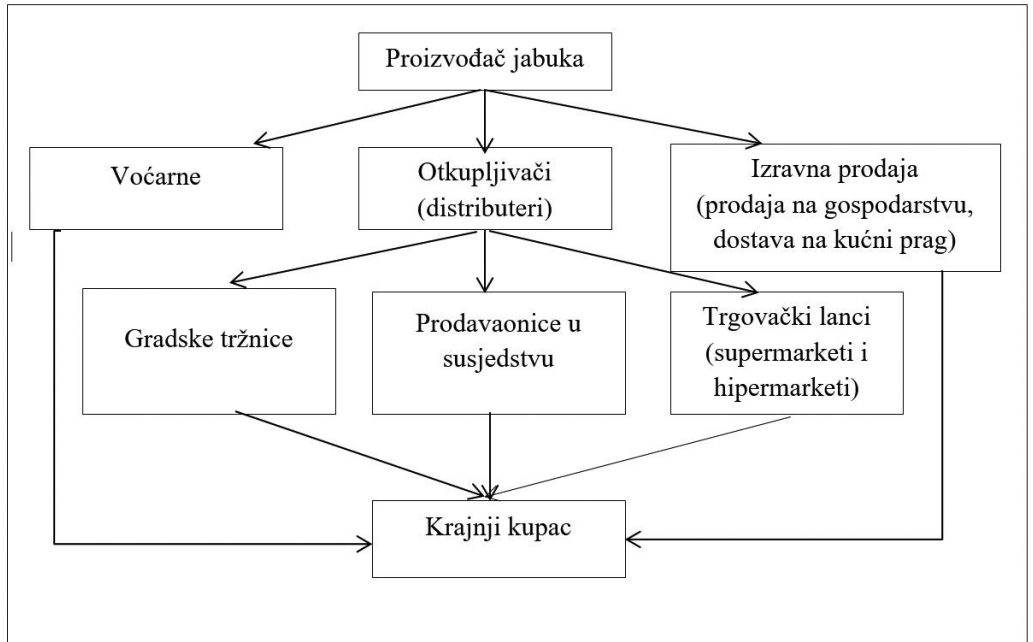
Proizvođač jabuka

Voćarne

Otkupljivači (distributeri)

Izravna prodaja (prodaja na gospodarstvu, dostava na kućni prag)

Gradske tržnice

Prodavaonice u susjedstvu

Trgovački lanci (supermarketi i hipermarketi)

Krajnji kupac